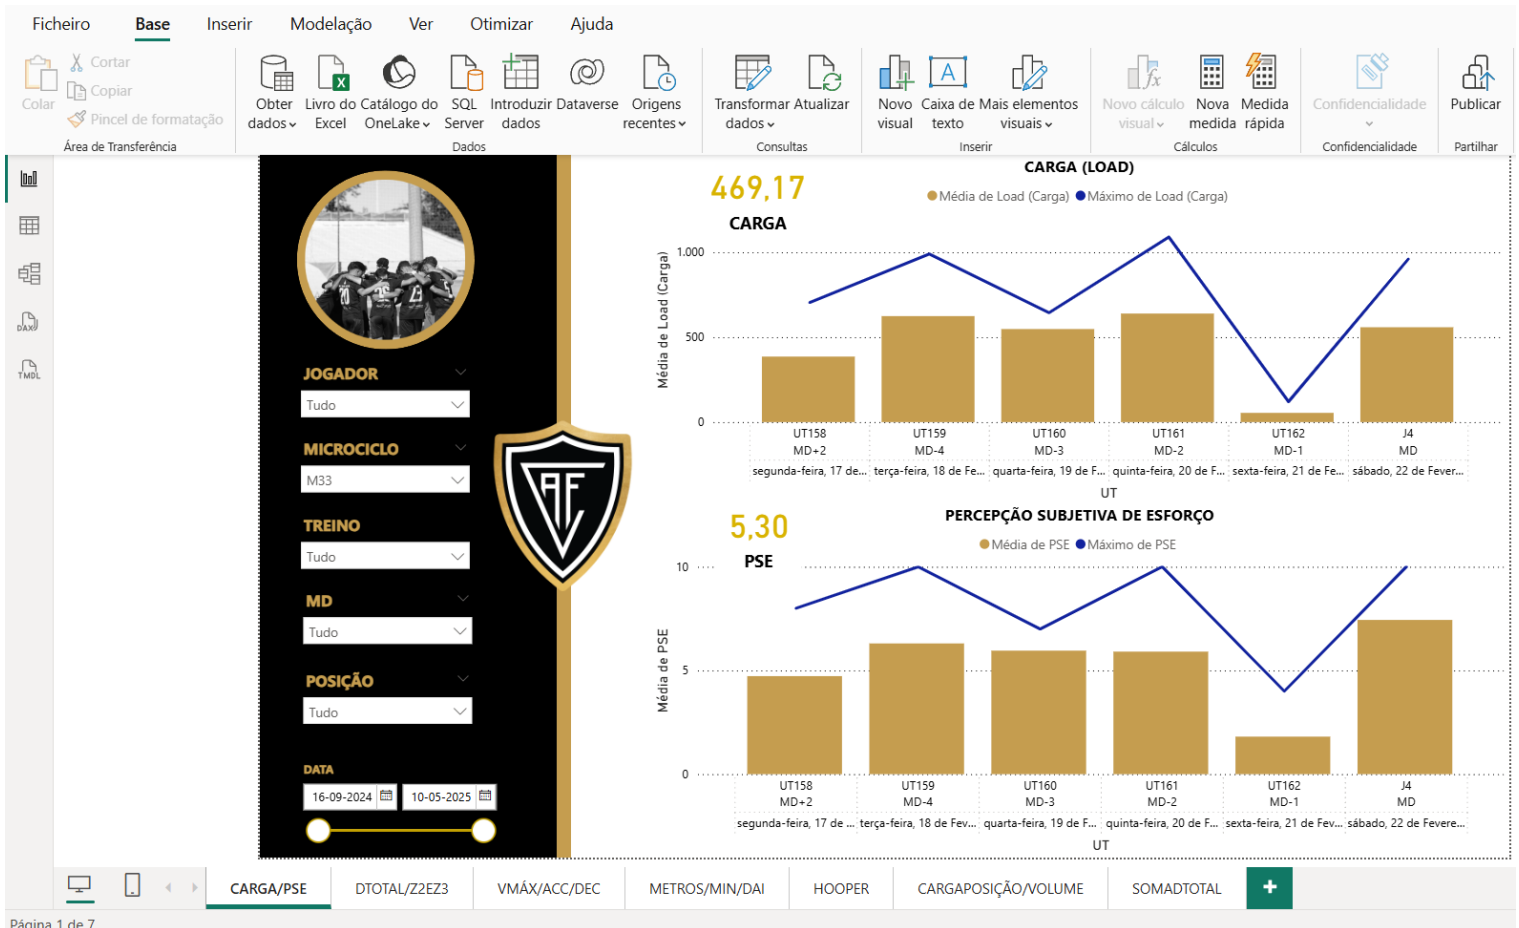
Ficheiro Base Inserir Modelação Ver Otimizar Ajuda

Colar
Cortar
Copiar
Pincel de formatação
Área de Transferência

Obter dados
Livro do Excel
Catálogo do OneLake
SQL Server
Introduzir dados
Dataverse
Origens recentes
Dados

Transformar dados
Atualizar
Consultas

Novo visual
Caixa de texto
Mais elementos visuais
Inserir

Novo cálculo visual
Nova medida
Medida rápida
Cálculos

Confidencialidade
Confidencialidade

Publicar
Partilhar

JOGADOR
Tudo
MICROCICLO
M33
TREINO
Tudo
MD
Tudo
POSIÇÃO
Tudo
DATA
16-09-2024
10-05-2025

469,17
CARGA

CARGA (LOAD)
Média de Load (Carga) Máximo de Load (Carga)
Média de Load (Carga)
1.000
500
0
UT158 MD+2 segunda-feira, 17 de...
UT159 MD-4 terça-feira, 18 de Fe...
UT160 MD-3 quarta-feira, 19 de F...
UT161 MD-2 quinta-feira, 20 de F...
UT162 MD-1 sexta-feira, 21 de Fe...
J4 MD sábado, 22 de Fever...
UT

5,30
PSE

PERCEPÇÃO SUBJETIVA DE ESFORÇO
Média de PSE Máximo de PSE
Média de PSE
10
5
0
UT158 MD+2 segunda-feira, 17 de ...
UT159 MD-4 terça-feira, 18 de Fev...
UT160 MD-3 quarta-feira, 19 de F...
UT161 MD-2 quinta-feira, 20 de F...
UT162 MD-1 sexta-feira, 21 de Fev...
J4 MD sábado, 22 de Fevere...
UT

CARGA/PSE DTOTAL/Z2EZ3 VMÁX/ACC/DEC METROS/MIN/DAI HOOPER CARGAPOSIÇÃO/VOLUME SOMADTOTAL +

Página 1 de 7